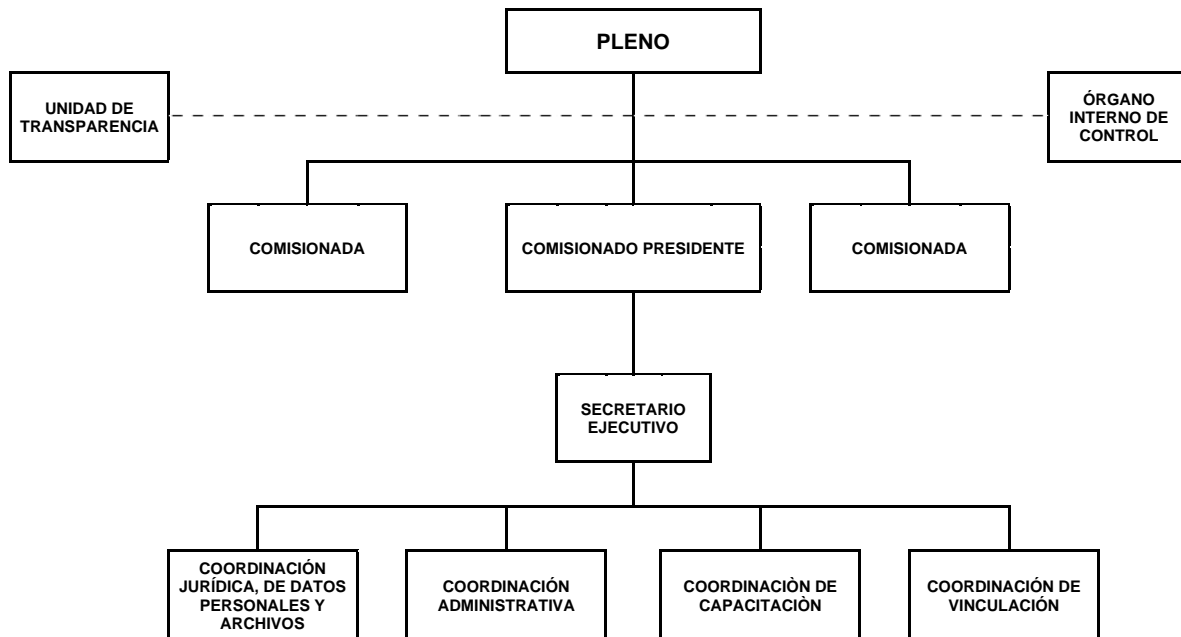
PLENO

UNIDAD DE TRANSPARENCIA

ÓRGANO INTERNO DE CONTROL

COMISIONADA

COMISIONADO PRESIDENTE

COMISIONADA

SECRETARIO EJECUTIVO

COORDINACIÓN JURÍDICA, DE DATOS PERSONALES Y ARCHIVOS

COORDINACIÓN ADMINISTRATIVA

COORDINACIÒN DE CAPACITACIÒN

COORDINACIÓN DE VINCULACIÓN